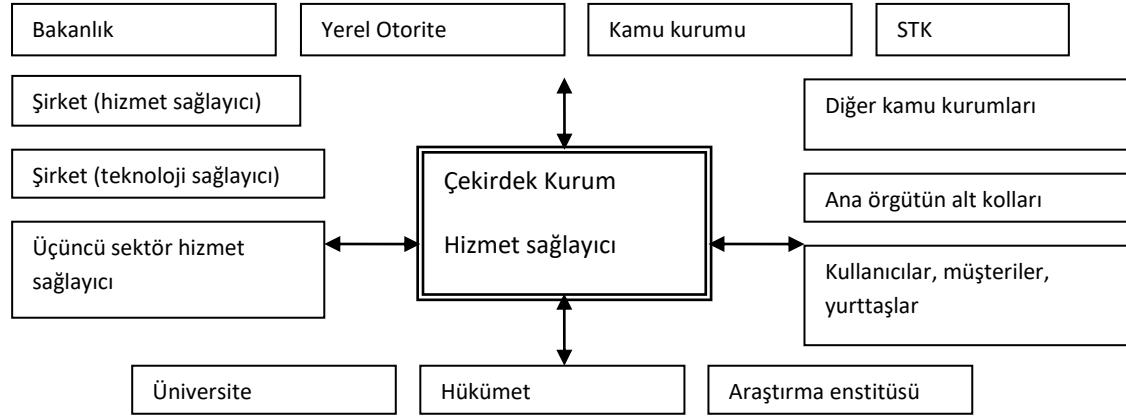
Bakanlık

Yerel Otorite

Kamu kurumu

STK

Şirket (hizmet sağlayıcı)

Diğer kamu kurumları

Şirket (teknoloji sağlayıcı)

Çekirdek Kurum

Hizmet sağlayıcı

Ana örgütün alt kolları

Üçüncü sektör hizmet sağlayıcı

Kullanıcılar, müşteriler, yurttaşlar

Üniversite

Hükümet

Araştırma enstitüsü